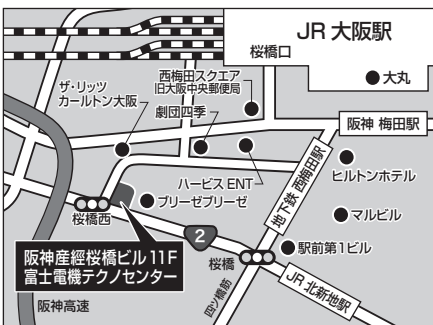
JR 大阪駅

桜橋口

大丸

西梅田スクエア
旧大阪中央郵便局

ザ・リッツ
カールトン大阪

劇団四季

阪神 梅田駅

西梅田筋

ヒルトンホテル

ハービス ENT

ブリーゼブリーゼ

マルビル

桜橋西

2

駅前第1ビル

阪神産経桜橋ビル11F
富士電機テクノセンター

桜橋

四つ橋筋

JR 北新地駅

阪神高速